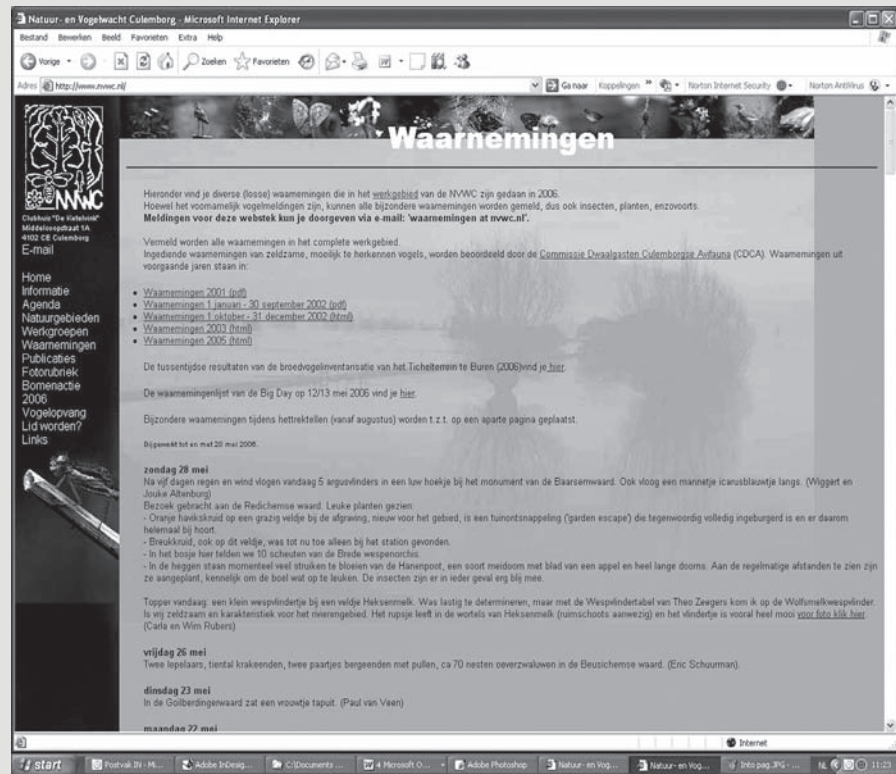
Natuur- en Vogelwacht Culemborg - Microsoft Internet Explorer

Bestand Bewerken Beeld Favorieten Extra Help

Vorige Zoeken Favorieten

Adres http://www.nvwc.nl/ Ga naar Koppelingen Norton Internet Security Norton AntiVirus

NVWC

Clubhuis "De Kieleivink" Middelcoopstraat 1A 4102 CE Culemborg
E-mail

Home
Informatie
Agenda
Natuurgebieden
Werkgroepen
Waarnemingen
Publicaties
Fotorubriek
Bomenactie 2006
Vogelopvang
Lid worden?
Links

Waarnemingen

Hieronder vind je diverse (losse) waarnemingen die in het werkgebied van de NVWC zijn gedaan in 2006.
Hoewel het voornamelijk vogelmeldingen zijn, kunnen alle bijzondere waarnemingen worden gemeld, dus ook insecten, planten, enzovoorts.
**Meldingen voor deze webstek kun je doorgeven via e-mail: 'waarnemingen at nvwc.nl'.**

Vermeld worden alle waarnemingen in het complete werkgebied.
Ingediende waarnemingen van zeldzame, moeilijk te herkennen vogels, worden beoordeeld door de Commissie Dwaalgasten Culemborgse Avifauna (CDCA). Waarnemingen uit voorgaande jaren staan in:

- Waarnemingen 2001 (pdf)
- Waarnemingen 1 januari - 30 september 2002 (pdf)
- Waarnemingen 1 oktober - 31 december 2002 (html)
- Waarnemingen 2003 (html)
- Waarnemingen 2005 (html)

De tussentijdse resultaten van de broedvogelinventarisatie van het Tichelterrein te Buren (2006)vind je hier.

De waarnemingenlijst van de Big Day op 12/13 mei 2006 vind je hier.

Bijzondere waarnemingen tijdens hettrektellen (vanaf augustus) worden t.z.t. op een aparte pagina geplaatst.

Bijgewerkt tot en met 28 mei 2006.

**zondag 28 mei**
Na vijf dagen regen en wind vlogen vandaag 5 argusvlinders in een luw hoekje bij het monument van de Baarsemwaard. Ook vloog een mannetje icarusblauwtje langs. (Wiggert en Jouke Altenburg)
Bezoek gebracht aan de Redichemse waard. Leuke planten gezien:
- Oranje havikskruid op een grazig veldje bij de afgraving, nieuw voor het gebied, is een tuinontsnappeling ('garden escape') die tegenwoordig volledig ingeburgerd is en er daarom helemaal bij hoort.
- Breukkruid, ook op dit veldje, was tot nu toe alleen bij het station gevonden.
- In het bosje hier telden we 10 scheuten van de Brede wespenorchis.
- In de heggen staan momenteel veel struiken te bloeien van de Hanenpoot, een soort meidoorn met blad van een appel en heel lange doorns. Aan de regelmatige afstanden te zien zijn ze aangeplant, kennelijk om de boel wat op te leuken. De insecten zijn er in ieder geval erg blij mee.

Topper vandaag: een klein wespvlindertje bij een veldje Heksenmelk. Was lastig te determineren, maar met de Wespvlindertabel van Theo Zeegers kom ik op de Wolfsmelkwespvlinder. Is vrij zeldzaam en karakteristiek voor het rivierengebied. Het rupsje leeft in de wortels van Heksenmelk (ruimschoots aanwezig) en het vlindertje is vooral heel mooi voor foto klik hier (Carla en Wim Rubers)

**vrijdag 26 mei**
Twee lepelaars, tiental krakeenden, twee paartjes bergeenden met pullen, ca 70 nesten oeverzwaluwen in de Beusichemse waard. (Eric Schuurman)

**dinsdag 23 mei**
In de Gollberdingerwaard zat een vrouwtje tapuit. (Paul van Veen)

**maandag 22 mei**

Internet

start Postvak IN - Mi... Adobe InDesig... C:\Documents ... 4 Microsoft O... Adobe Photoshop Natuur- en Vog... Natuur- en Vog... Into pag.JPG - ... NL 11:23